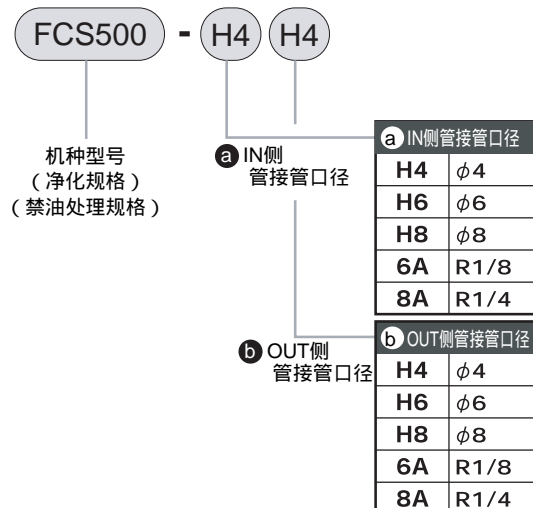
FCS500 - H4 H4

机种型号
（净化规格）
（禁油处理规格）

a IN侧
管接管口径

b OUT侧
管接管口径

| a IN侧管接管口径 | |
|---|---|
| H4 | $\phi4$ |
| H6 | $\phi6$ |
| H8 | $\phi8$ |
| 6A | R1/8 |
| 8A | R1/4 |

| b OUT侧管接管口径 | |
|---|---|
| H4 | $\phi4$ |
| H6 | $\phi6$ |
| H8 | $\phi8$ |
| 6A | R1/8 |
| 8A | R1/4 |